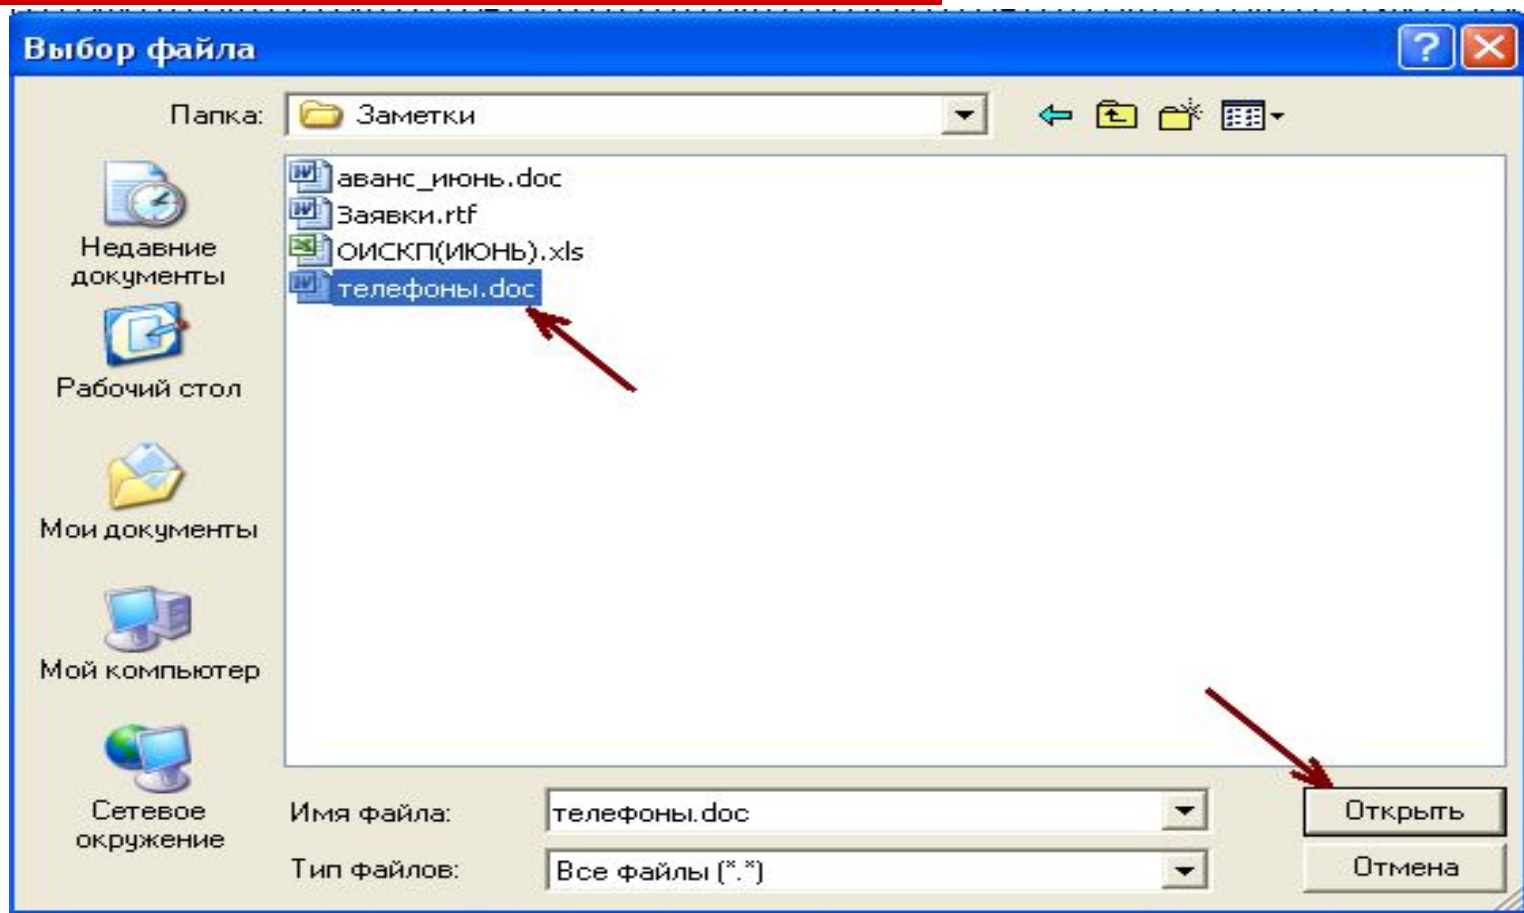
Выбор файла

Папка: Заметки

Недавние документы

Рабочий стол

Мои документы

Мой компьютер

Сетевое окружение

аванс_июнь.doc
Заявки.rtf
ОИСКП(ИЮНЬ).xls
телефоны.doc

Имя файла: телефоны.doc

Тип файлов: Все файлы (*.*)

Открыть

Отмена